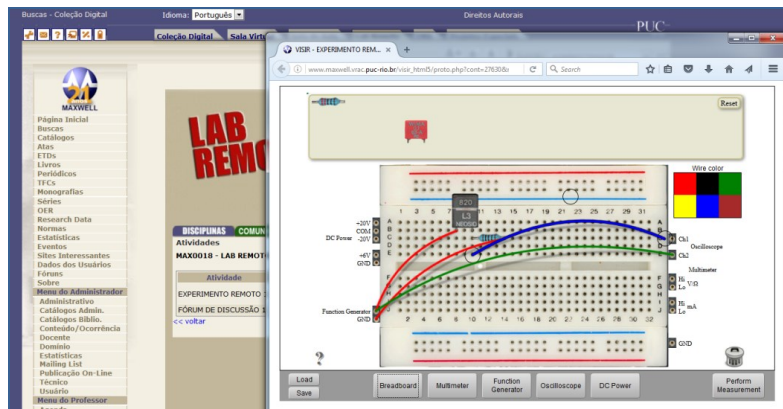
Buscas - Coleção Digital
Idioma: Português
Direitos Autorais
PUC

Coleção Digital
Sala Virtu

MAXWELL

Página Inicial
Buscas
Catálogos
Atas
ETDs
Livros
Periódicos
TFCs
Monografias
Séries
OER
Research Data
Normas
Estatísticas
Eventos
Sites Interessantes
Dados dos Usuários
Fóruns
Sobre
Menu do Administrador
Administrativo
Catálogos Admin.
Catálogos Biblio.
Conteúdo/Ocorrência
Docente
Domínio
Estatísticas
Mailing List
Publicação On-Line
Técnico
Usuário
Menu do Professor

LAB REMO

DISCIPLINAS
COMUN
Atividades
MAX0018 - LAB REMOT
Atividade
EXPERIMENTO REMOTO 1
FÓRUM DE DISCUSSÃO 1
<< voltar

VISIR - EXPERIMENTO REM... ×
www.maxwell.vrac.puc-rio.br/visir_html5/proto.php?cont=27630&
Search

Reset

Wire color

1 3 5 7 9 11 13 15 17 19 21 23 25 27 29 31
A B C D E
F G H I J
2 4 6 8 10 12 14 16 18 20 22 24 26 28 30 32

820
1k
+20V
COM
DC Power -20V
+6V
GND
Function Generator
GND
Ch1
Oscilloscope
Ch2
Multimeter
Hi
Lo V/Ω
Hi
Lo mA
GND

?

Load
Save
Breadboard
Multimeter
Function Generator
Oscilloscope
DC Power
Perform Measurement